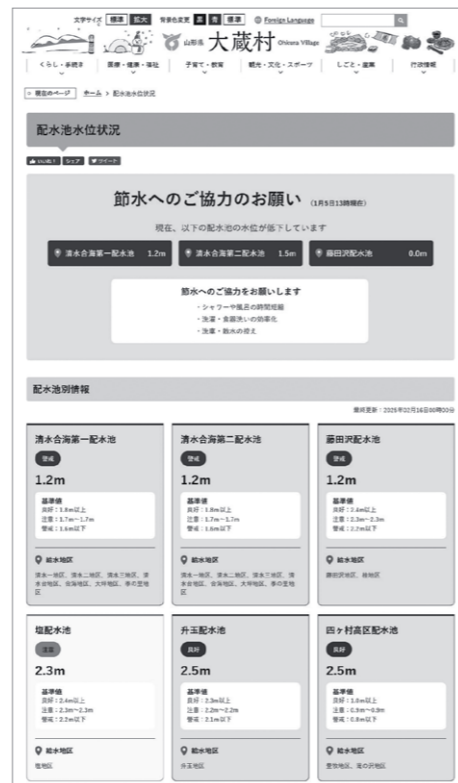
文字サイズ 標準 拡大 背景色変更 黒 青 標準 Foreign Language

山形県 大蔵村 Ohkura Village

くらし・手続き | 医療・健康・福祉 | 子育て・教育 | 観光・文化・スポーツ | しごと・産業 | 行政情報

現在のページ ホーム > 配水池水位状況

配水池水位状況

いいね！ シェア ツイート

節水へのご協力のお願い (1月5日13時現在)

現在、以下の配水池の水位が低下しています

清水合海第一配水池 1.2m
清水合海第二配水池 1.5m
藤田沢配水池 0.0m

節水へのご協力をお願いします
・シャワーや風呂の時間短縮
・洗濯・食器洗いの効率化
・洗車・散水の控え

配水池別情報

最終更新：2025年02月16日00時00分

清水合海第一配水池
警戒
1.2m
基準値
良好：1.8m以上
注意：1.7m～1.7m
警戒：1.6m以下
給水地区
清水一地区、清水二地区、清水三地区、清水合海地区、合海地区、大坪地区、寺の宮地区

清水合海第二配水池
警戒
1.2m
基準値
良好：1.8m以上
注意：1.7m～1.7m
警戒：1.6m以下
給水地区
清水一地区、清水二地区、清水三地区、清水合海地区、合海地区、大坪地区、寺の宮地区

藤田沢配水池
警戒
1.2m
基準値
良好：2.4m以上
注意：2.3m～2.3m
警戒：2.2m以下
給水地区
藤田沢地区、柚地区

塩配水池
注意
2.3m
基準値
良好：2.4m以上
注意：2.3m～2.3m
警戒：2.2m以下
給水地区
塩地区

升玉配水池
良好
2.5m
基準値
良好：2.3m以上
注意：2.2m～2.2m
警戒：2.1m以下
給水地区
升玉地区

四ヶ村高区配水池
良好
2.5m
基準値
良好：1.0m以上
注意：0.9m～0.9m
警戒：0.8m以下
給水地区
豊牧地区、滝の沢地区